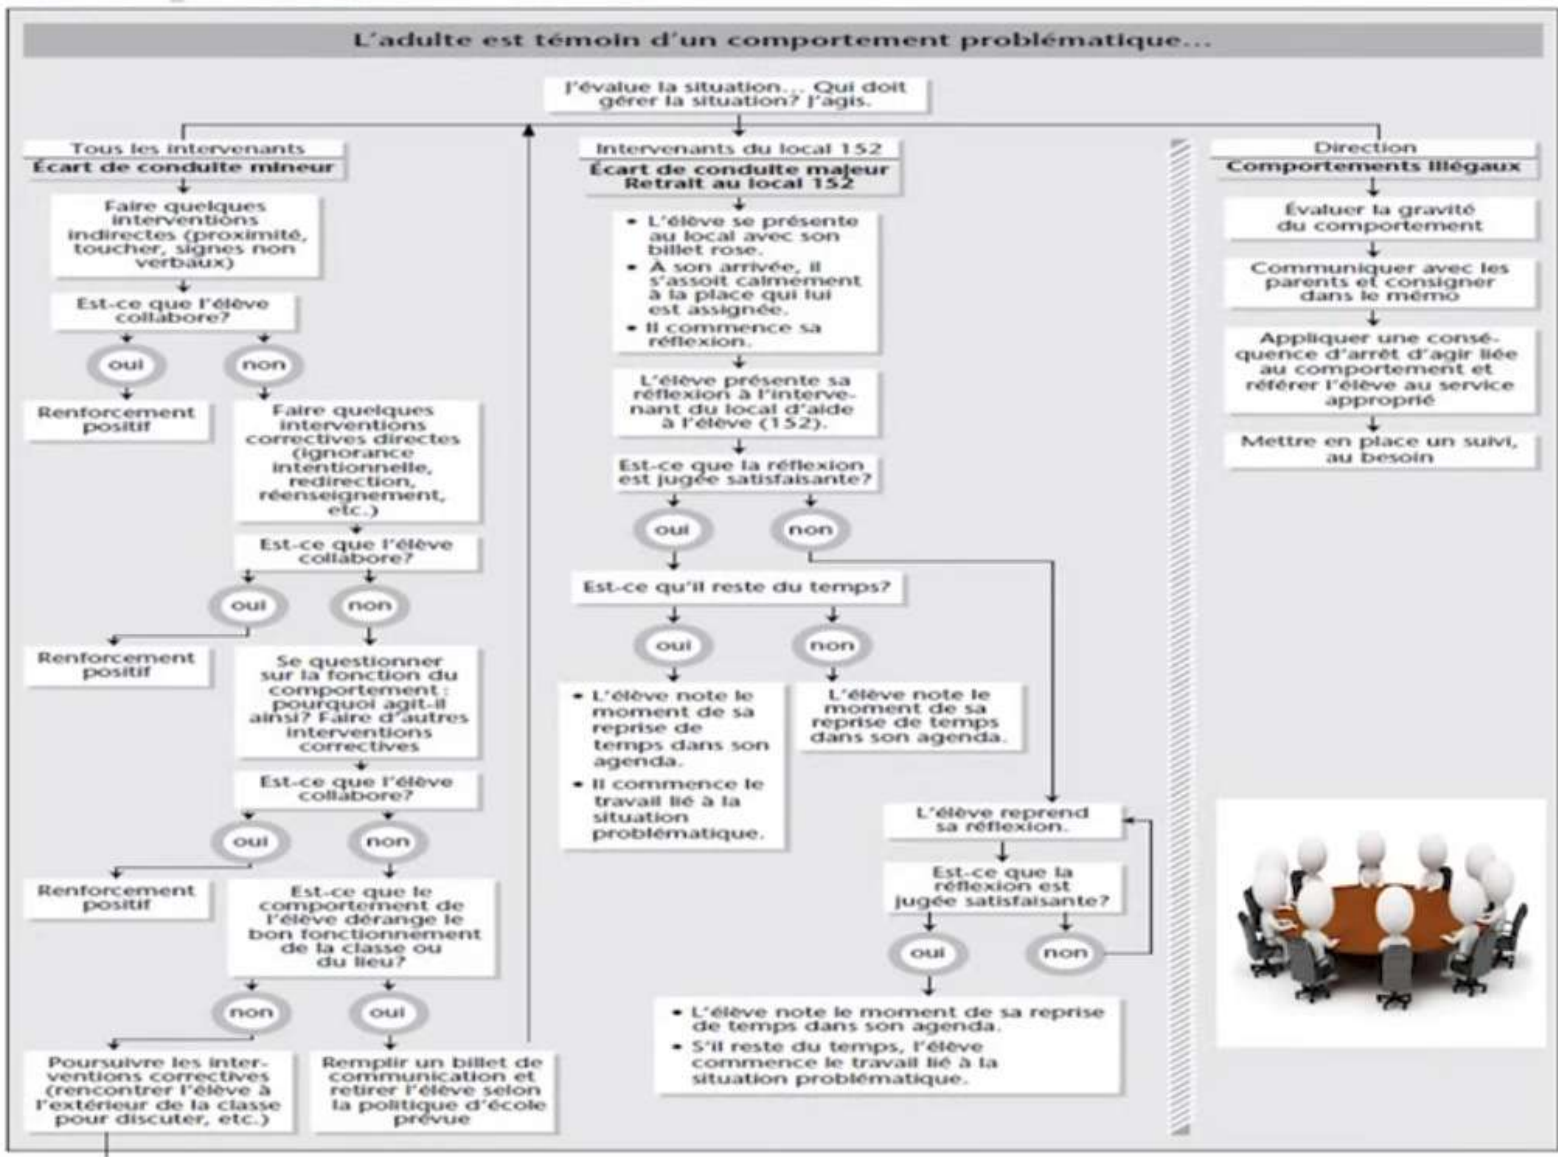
L'adulte est témoin d'un comportement problématique...

J'évalue la situation... Qui doit gérer la situation? J'agis.

Tous les intervenants
Écart de conduite mineur

Faire quelques interventions indirectes (proximité, toucher, signes non verbaux)

Est-ce que l'élève collabore?

oui

non

Renforcement positif

Faire quelques interventions correctives directes (ignorance intentionnelle, redirection, réenseignement, etc.)

Est-ce que l'élève collabore?

oui

non

Renforcement positif

Se questionner sur la fonction du comportement : pourquoi agit-il ainsi? Faire d'autres interventions correctives

Est-ce que l'élève collabore?

oui

non

Renforcement positif

Est-ce que le comportement de l'élève dérange le bon fonctionnement de la classe ou du lieu?

non

oui

Poursuivre les interventions correctives (rencontrer l'élève à l'extérieur de la classe pour discuter, etc.)

Remplir un billet de communication et retirer l'élève selon la politique d'école prévue

Intervenants du local 152
Écart de conduite majeur
Retrait au local 152

• L'élève se présente au local avec son billet rose.
• À son arrivée, il s'assoit calmement à la place qui lui est assignée.
• Il commence sa réflexion.

L'élève présente sa réflexion à l'intervenant du local d'aide à l'élève (152).

Est-ce que la réflexion est jugée satisfaisante?

oui

non

Est-ce qu'il reste du temps?

oui

non

• L'élève note le moment de sa reprise de temps dans son agenda.
• Il commence le travail lié à la situation problématique.

L'élève note le moment de sa reprise de temps dans son agenda.

L'élève reprend sa réflexion.

Est-ce que la réflexion est jugée satisfaisante?

oui

non

• L'élève note le moment de sa reprise de temps dans son agenda.
• S'il reste du temps, l'élève commence le travail lié à la situation problématique.

Direction
Comportements illégaux

Évaluer la gravité du comportement

Communiquer avec les parents et consigner dans le mémo

Appliquer une conséquence d'arrêt d'agir liée au comportement et référer l'élève au service approprié

Mettre en place un suivi, au besoin